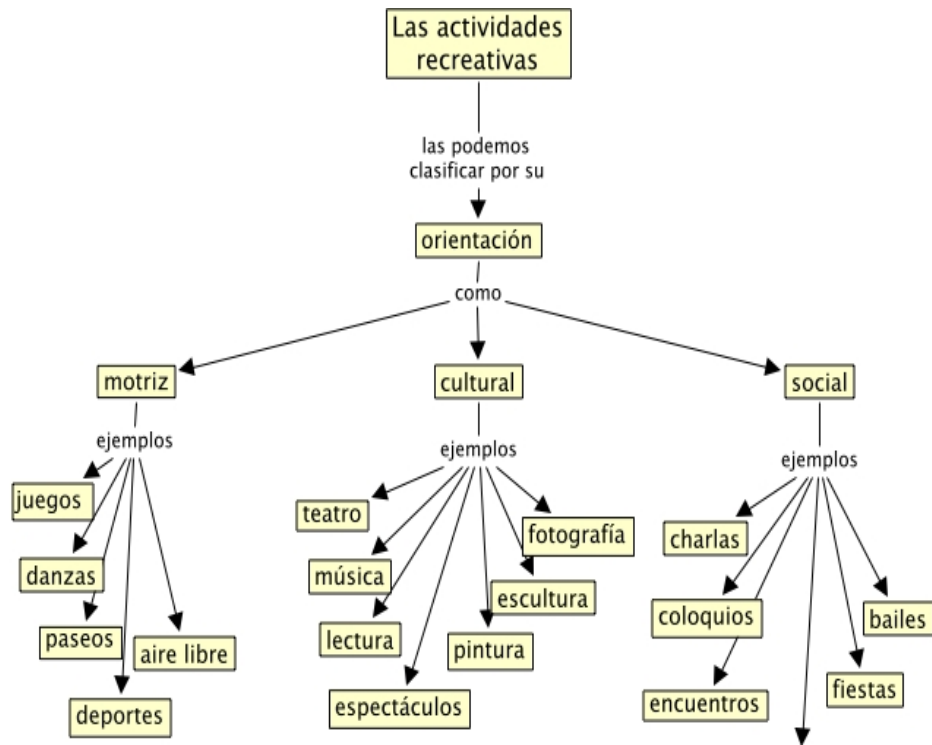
Las actividades recreativas

las podemos clasificar por su

orientación

como

motriz

ejemplos

juegos

danzas

paseos

deportes

aire libre

cultural

ejemplos

teatro

música

lectura

espectáculos

pintura

escultura

fotografía

social

ejemplos

charlas

coloquios

encuentros

fiestas

bailes